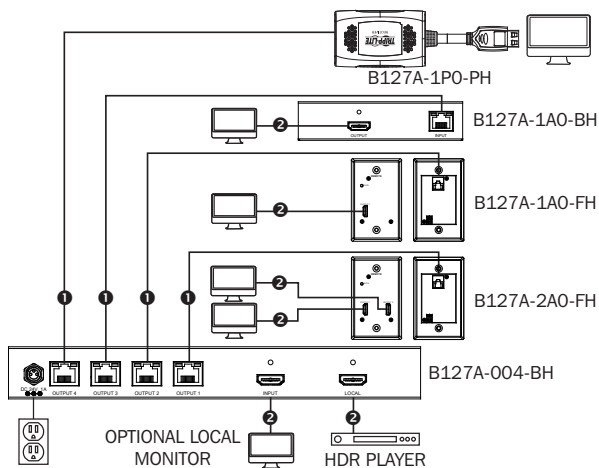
TRIPP·LITE

B127A-1P0-PH

OUTPUT

INPUT

B127A-1A0-BH

❷

B127A-1A0-FH

❷

B127A-2A0-FH

❷

❷

❶ ❶ ❶ ❶

DC 24V 1A

OUTPUT 4

OUTPUT 3

OUTPUT 2

OUTPUT 1

INPUT

LOCAL

B127A-004-BH

❷

❷

OPTIONAL LOCAL MONITOR

HDR PLAYER